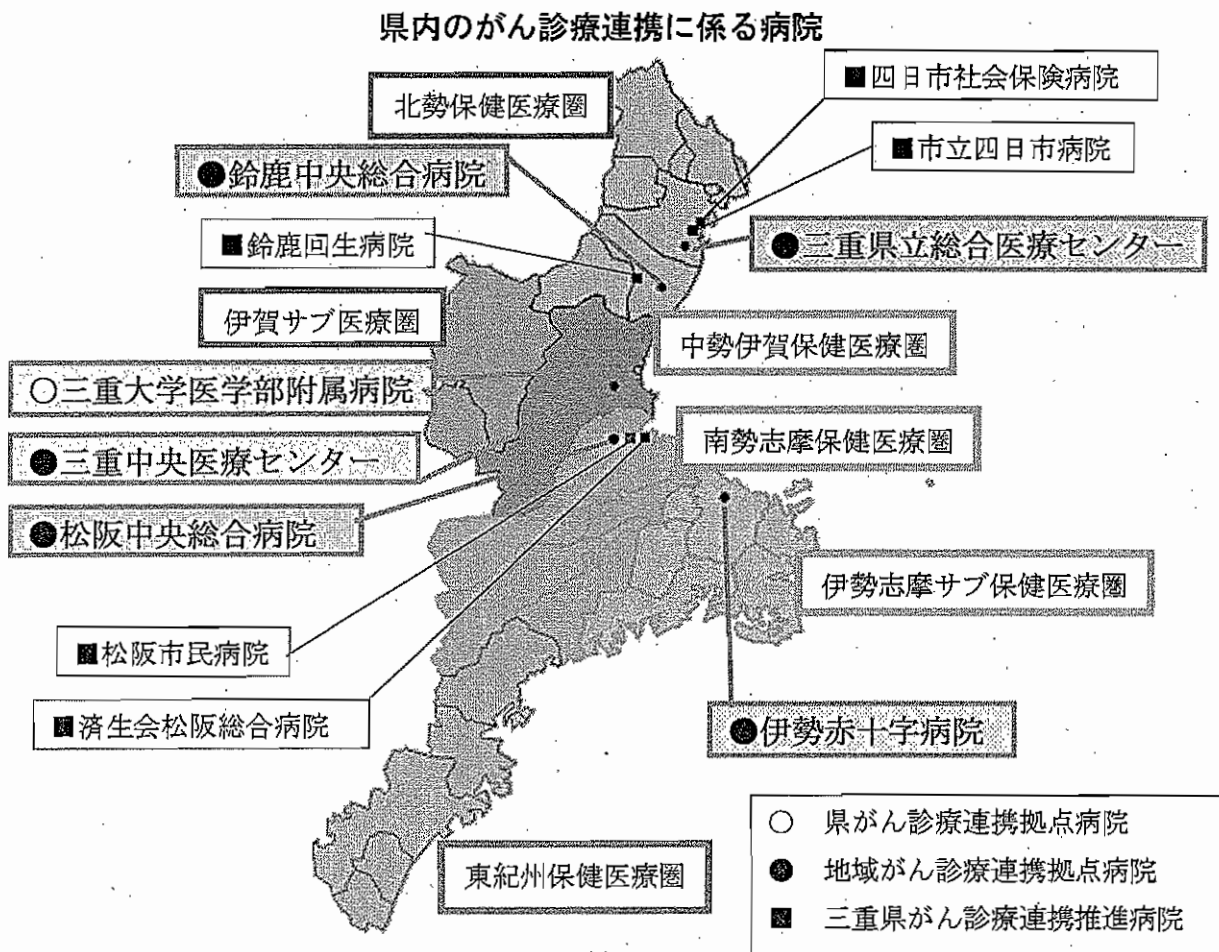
県内のがん診療連携に係る病院

北勢保健医療圏

■四日市社会保険病院

■市立四日市病院

●鈴鹿中央総合病院

■鈴鹿回生病院

●三重県立総合医療センター

伊賀サブ医療圏

中勢伊賀保健医療圏

○三重大学医学部附属病院

南勢志摩保健医療圏

●三重中央医療センター

●松阪中央総合病院

伊勢志摩サブ保健医療圏

■松阪市民病院

■済生会松阪総合病院

●伊勢赤十字病院

東紀州保健医療圏

○ 県がん診療連携拠点病院
● 地域がん診療連携拠点病院
■ 三重県がん診療連携推進病院